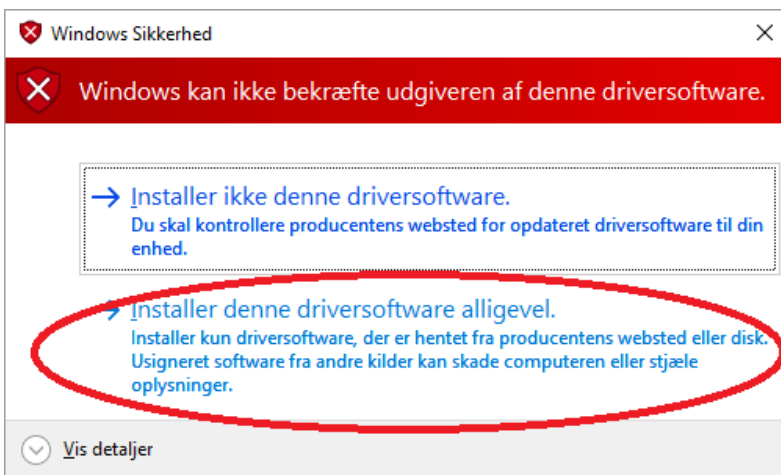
Windows Sikkerhed

Windows kan ikke bekræfte udgiveren af denne driversoftware.

→ Installer ikke denne driversoftware.
Du skal kontrollere producentens websted for opdateret driversoftware til din enhed.

→ Installer denne driversoftware alligevel.
Installer kun driversoftware, der er hentet fra producentens websted eller disk. Usigneret software fra andre kilder kan skade computeren eller stjæle oplysninger.

Vis detaljer